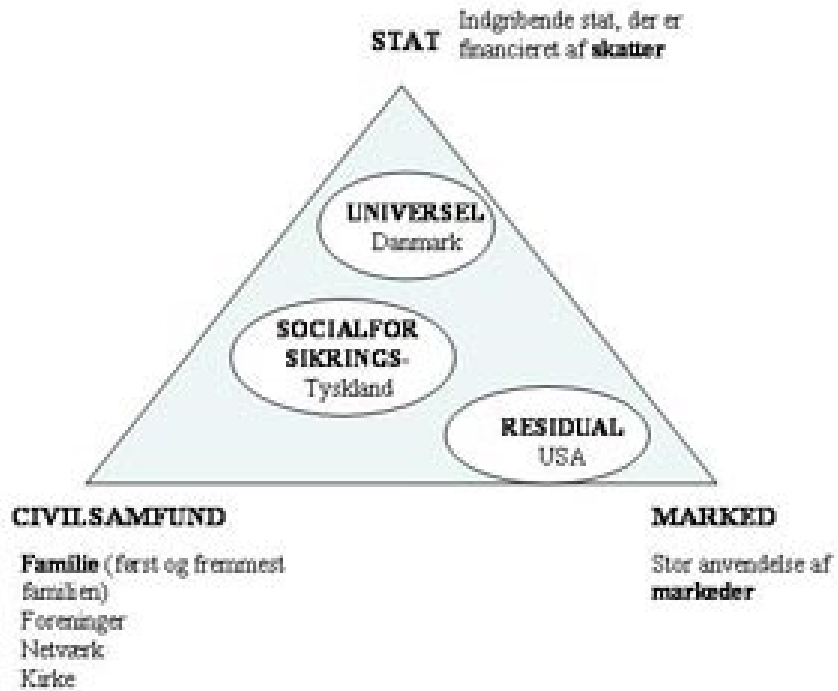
STAT Indgribende stat, der er financieret af **skatter**

UNIVERSEL
Danmark

SOCIALFOR
SIKRINGS-
Tyskland

RESIDUAL
USA

CIVILSAMFUND

**Familie** (først og fremmest familien)
Foreninger
Netværk
Kirke

MARKED

Stor anvendelse af **markeder**